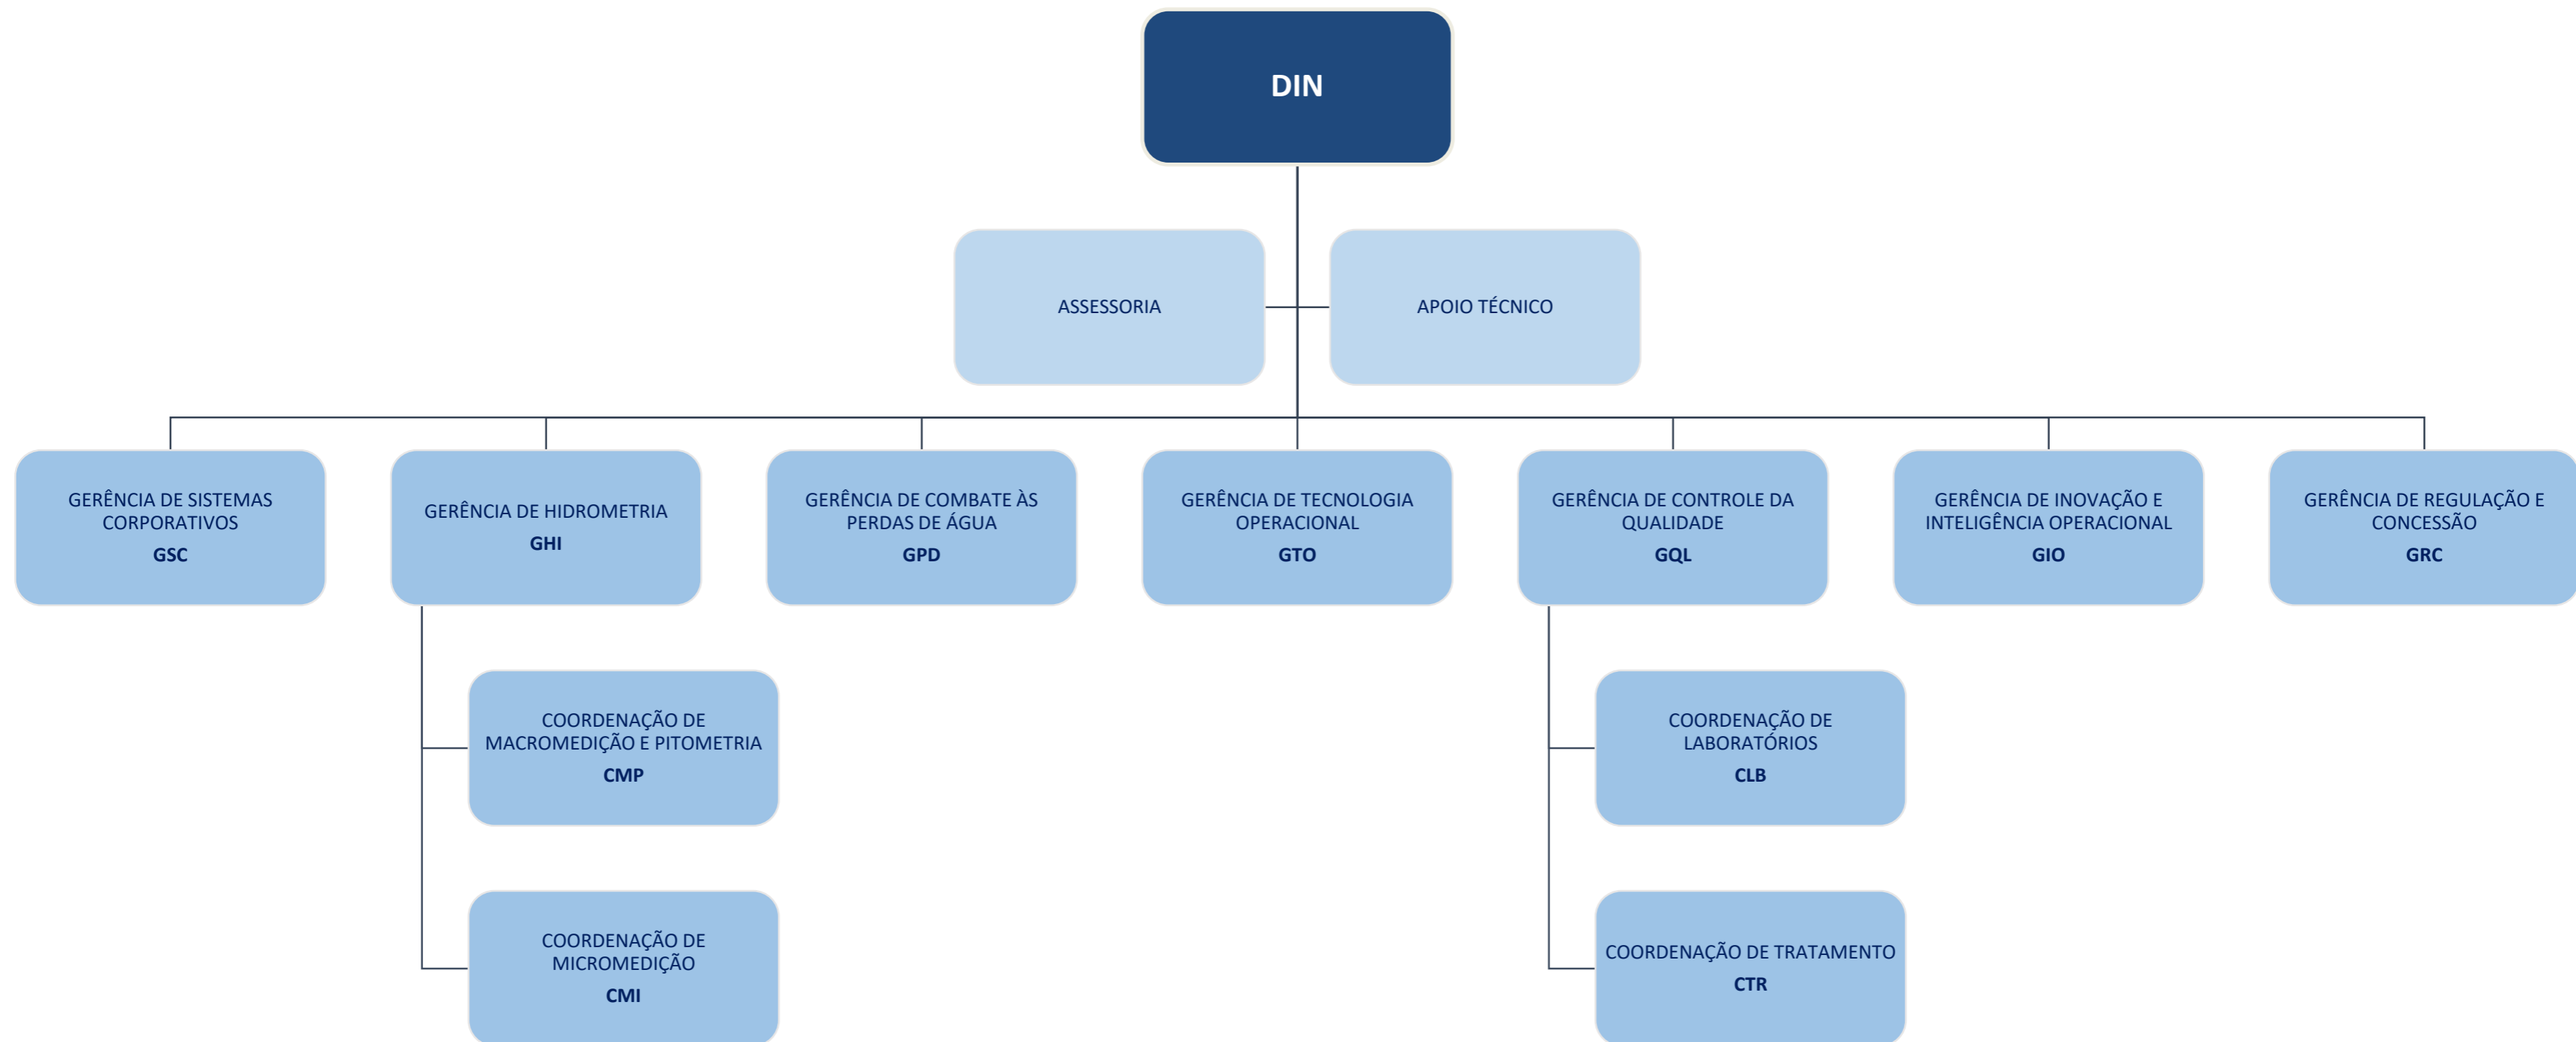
DIN

ASSESSORIA

APOIO TÉCNICO

GERÊNCIA DE SISTEMAS CORPORATIVOS
GSC

GERÊNCIA DE HIDROMETRIA
GHI

GERÊNCIA DE COMBATE ÀS PERDAS DE ÁGUA
GPD

GERÊNCIA DE TECNOLOGIA OPERACIONAL
GTO

GERÊNCIA DE CONTROLE DA QUALIDADE
GQL

GERÊNCIA DE INOVAÇÃO E INTELIGÊNCIA OPERACIONAL
GIO

GERÊNCIA DE REGULAÇÃO E CONCESSÃO
GRC

COORDENAÇÃO DE MACROMEDIÇÃO E PITOMETRIA
CMP

COORDENAÇÃO DE MICROMEDIÇÃO
CMI

COORDENAÇÃO DE LABORATÓRIOS
CLB

COORDENAÇÃO DE TRATAMENTO
CTR